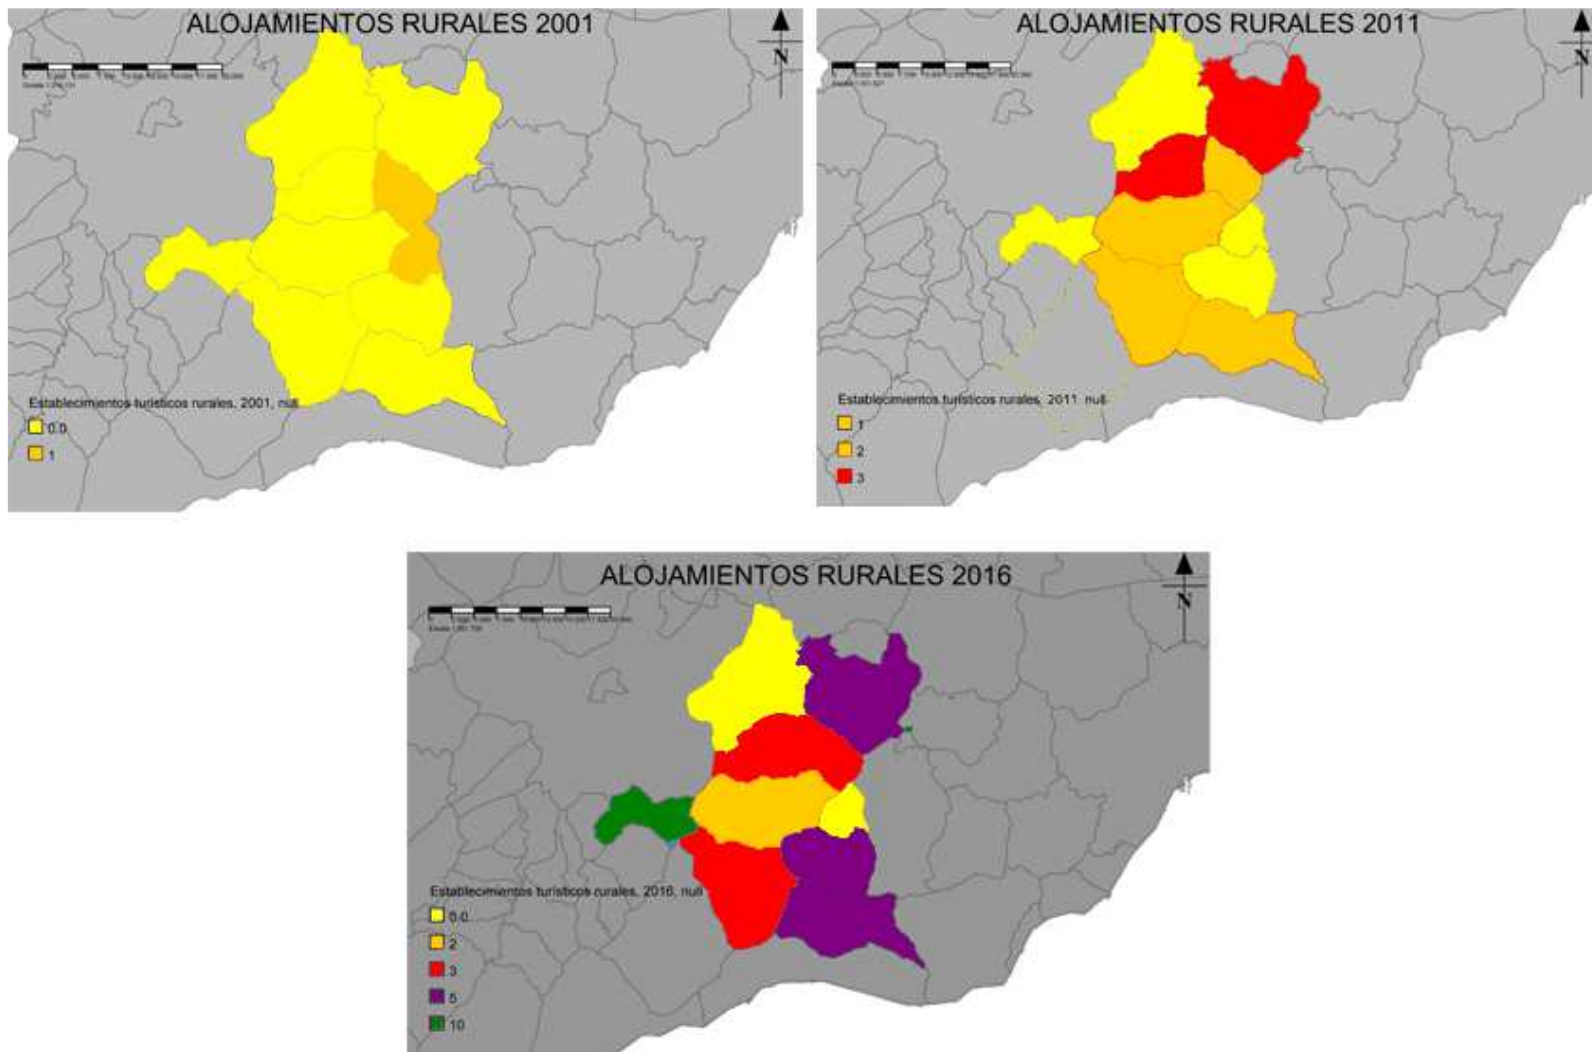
ALOJAMIENTOS RURALES 2001

N

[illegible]

Establecimientos turísticos rurales, 2001, null

0.0

1

ALOJAMIENTOS RURALES 2011

N

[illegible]

Establecimientos turísticos rurales, 2011, null

1

2

3

ALOJAMIENTOS RURALES 2016

N

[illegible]

Establecimientos turísticos rurales, 2016, null

0.0

2

3

5

10